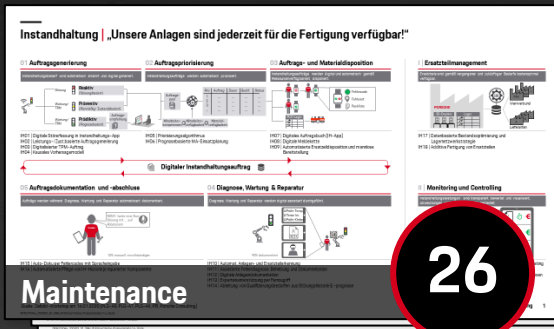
Instandhaltung | „Unsere Anlagen sind jederzeit für die Fertigung verfügbar!"

01 Auftragsgenerierung

02 Auftragspriorisierung

03 Auftrags- und Materialdisposition

Ersatzteilmanagement

Reaktiv

Präventiv

Prädiktiv

Digitaler Instandhaltungsauftrag

05 Auftragsdokumentation und -abschluss

06 Diagnose, Wartung & Reparatur

Monitoring und Controlling

Maintenance

26